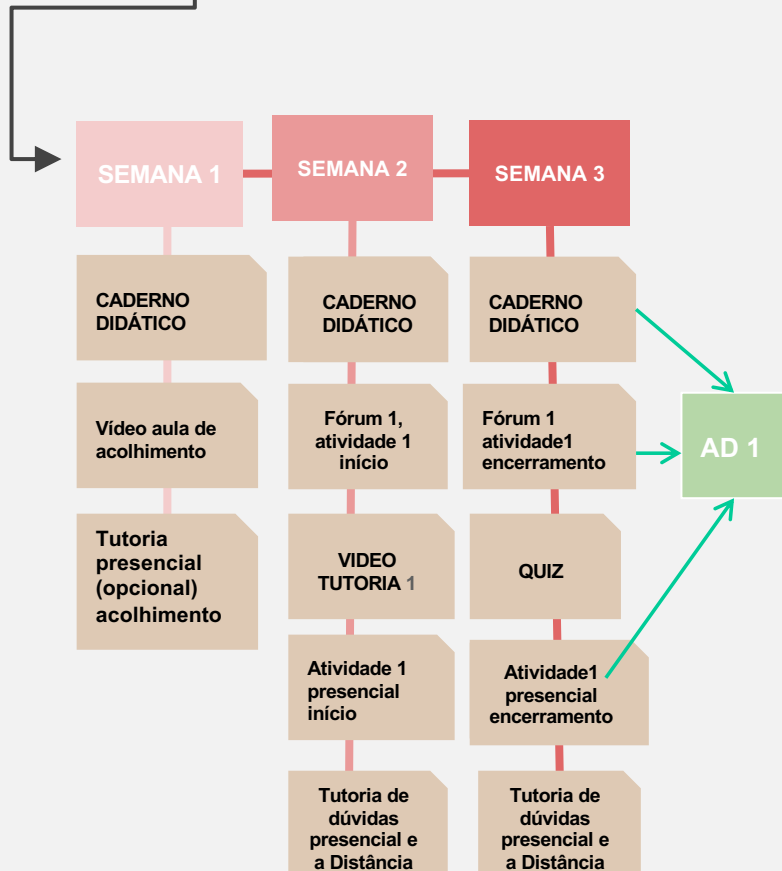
SEMANA 1

CADERNO DIDÁTICO

Vídeo aula de acolhimento

Tutoria presencial (opcional) acolhimento

SEMANA 2

CADERNO DIDÁTICO

Fórum 1, atividade 1 início

VIDEO TUTORIA 1

Atividade 1 presencial início

Tutoria de dúvidas presencial e a Distância

SEMANA 3

CADERNO DIDÁTICO

Fórum 1 atividade1 encerramento

QUIZ

Atividade1 presencial encerramento

Tutoria de dúvidas presencial e a Distância

AD 1